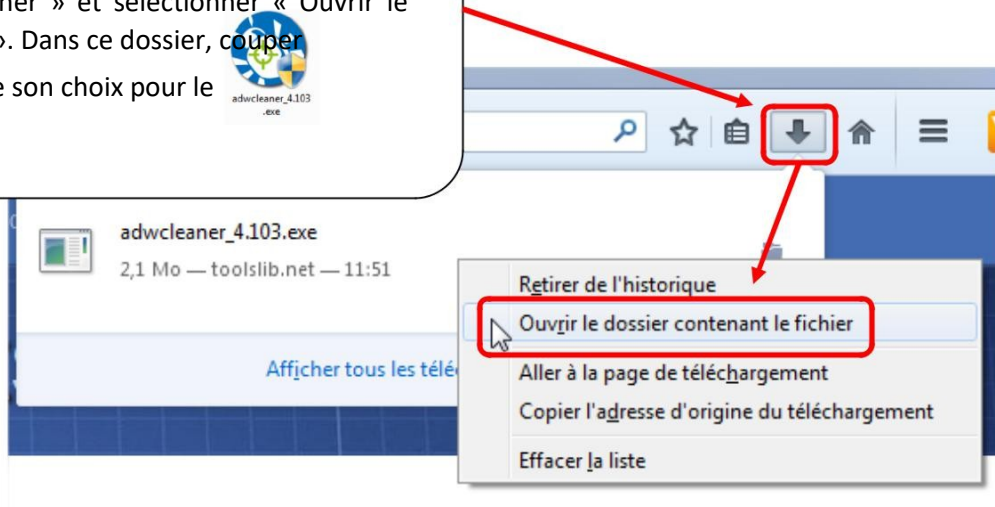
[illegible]ner » et sélectionner « Ouvrir le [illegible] ». Dans ce dossier, couper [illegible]e son choix pour le

adwcleaner_4.103.exe

adwcleaner_4.103.exe
2,1 Mo — toolslib.net — 11:51

Afficher tous les télé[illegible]

Retirer de l'historique
Ouvrir le dossier contenant le fichier
Aller à la page de téléchargement
Copier l'adresse d'origine du téléchargement
Effacer la liste